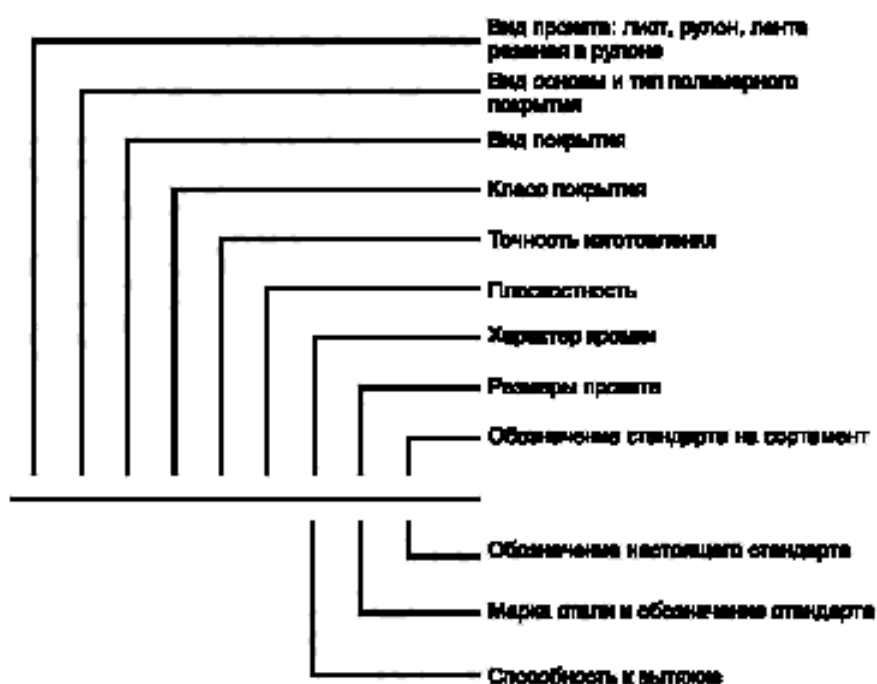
Вид проката: лист, рулон, лента резаная в рулоне

Вид основы и тип полимерного покрытия

Вид покрытия

Класс покрытия

Точность изготовления

Плоскостность

Характер кромки

Размеры проката

Обозначение стандарта на сортамент

Обозначение настоящего стандарта

Марка стали и обозначение стандарта

Способность к вытяжке